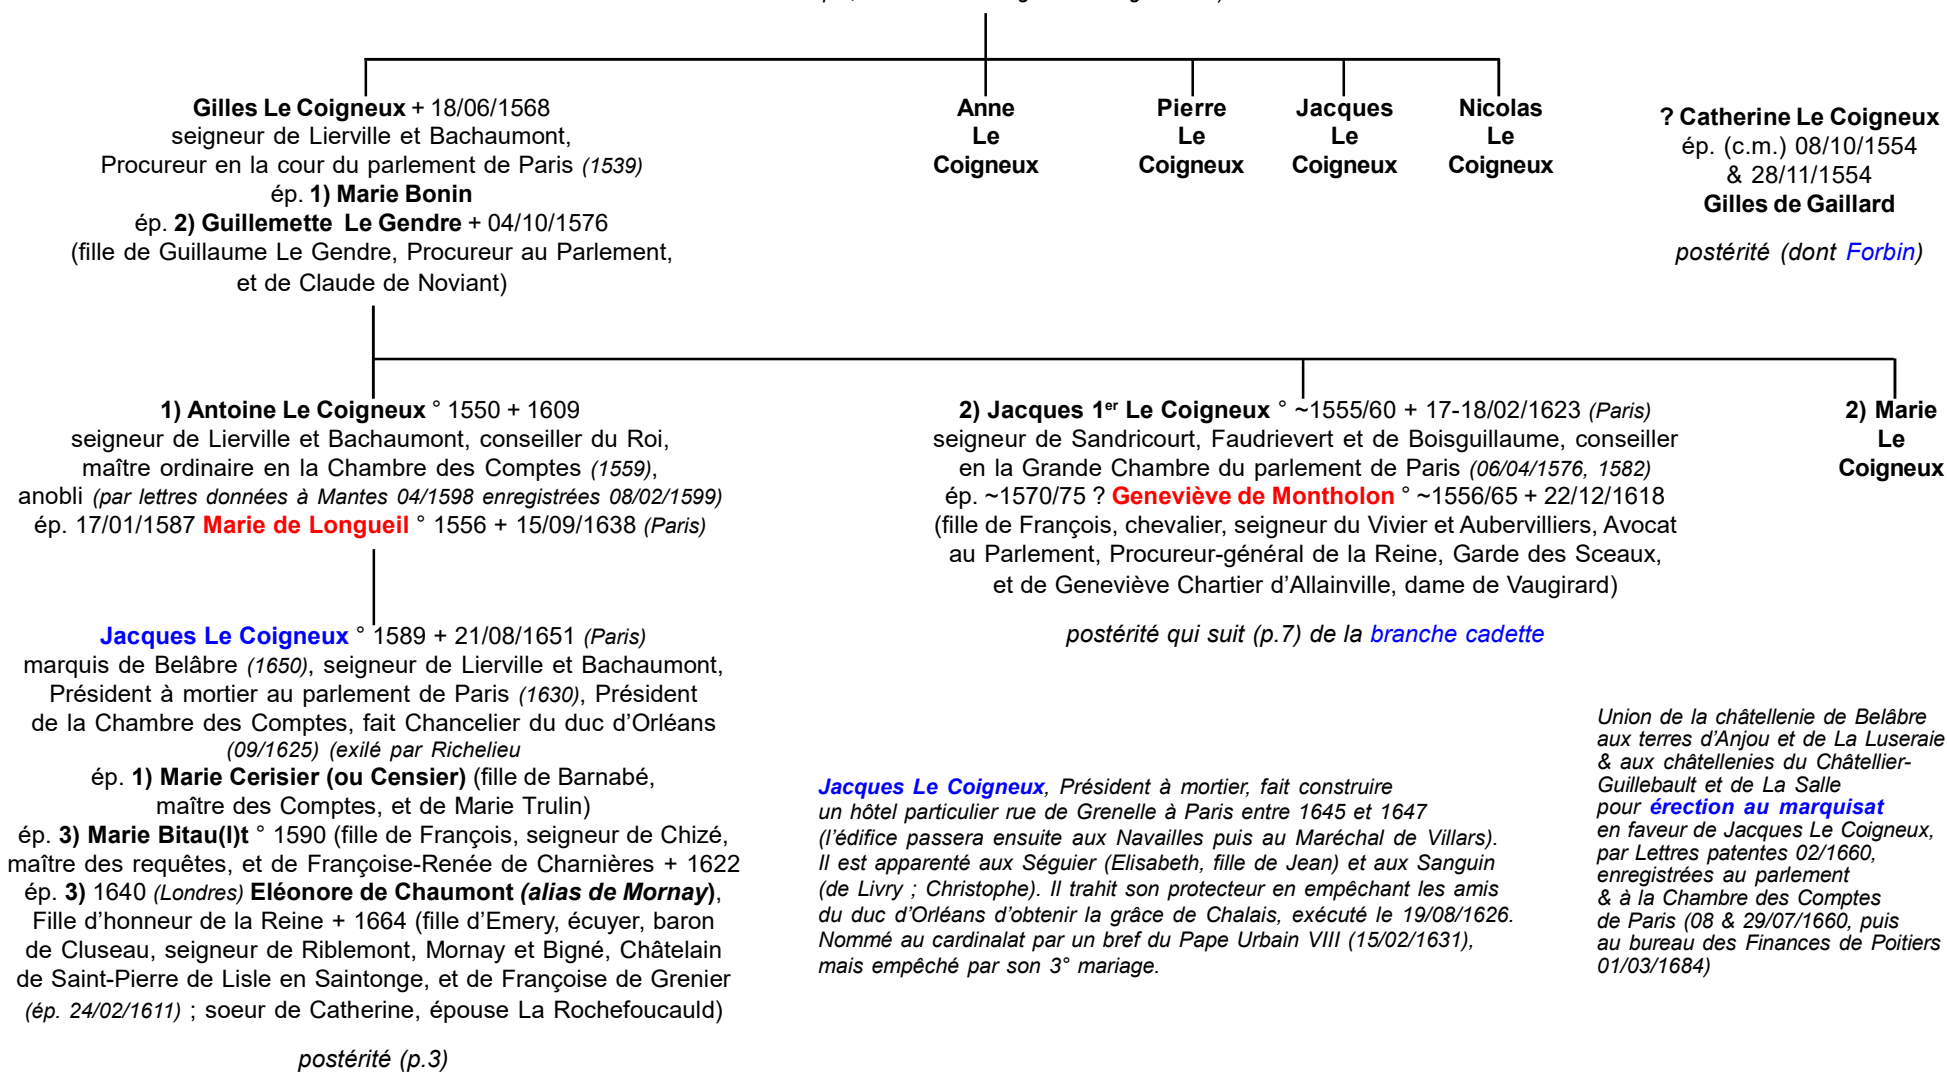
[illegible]

Gilles Le Coigneux + 18/06/1568
seigneur de Lierville et Bachaumont,
Procureur en la cour du parlement de Paris (1539)
ép. 1) Marie Bonin
ép. 2) Guillemette Le Gendre + 04/10/1576
(fille de Guillaume Le Gendre, Procureur au Parlement,
et de Claude de Noviant)

Anne
Le
Coigneux

Pierre
Le
Coigneux

Jacques
Le
Coigneux

Nicolas
Le
Coigneux

? Catherine Le Coigneux
ép. (c.m.) 08/10/1554
& 28/11/1554
Gilles de Gaillard

postérité (dont Forbin)

1) Antoine Le Coigneux ° 1550 + 1609
seigneur de Lierville et Bachaumont, conseiller du Roi,
maître ordinaire en la Chambre des Comptes (1559),
anobli (par lettres données à Mantes 04/1598 enregistrées 08/02/1599)
ép. 17/01/1587 Marie de Longueil ° 1556 + 15/09/1638 (Paris)

2) Jacques 1$^{er}$ Le Coigneux ° ~1555/60 + 17-18/02/1623 (Paris)
seigneur de Sandricourt, Faudrievert et de Boisguillaume, conseiller
en la Grande Chambre du parlement de Paris (06/04/1576, 1582)
ép. ~1570/75 ? Geneviève de Montholon ° ~1556/65 + 22/12/1618
(fille de François, chevalier, seigneur du Vivier et Aubervilliers, Avocat
au Parlement, Procureur-général de la Reine, Garde des Sceaux,
et de Geneviève Chartier d'Allainville, dame de Vaugirard)

postérité qui suit (p.7) de la branche cadette

2) Marie
Le
Coigneux

Jacques Le Coigneux ° 1589 + 21/08/1651 (Paris)
marquis de Belâbre (1650), seigneur de Lierville et Bachaumont,
Président à mortier au parlement de Paris (1630), Président
de la Chambre des Comptes, fait Chancelier du duc d'Orléans
(09/1625) (exilé par Richelieu
ép. 1) Marie Cerisier (ou Censier) (fille de Barnabé,
maître des Comptes, et de Marie Trulin)
ép. 3) Marie Bitau(l)t ° 1590 (fille de François, seigneur de Chizé,
maître des requêtes, et de Françoise-Renée de Charnières + 1622
ép. 3) 1640 (Londres) Eléonore de Chaumont (alias de Mornay),
Fille d'honneur de la Reine + 1664 (fille d'Emery, écuyer, baron
de Cluseau, seigneur de Riblemont, Mornay et Bigné, Châtelain
de Saint-Pierre de Lisle en Saintonge, et de Françoise de Grenier
(ép. 24/02/1611) ; soeur de Catherine, épouse La Rochefoucauld)

postérité (p.3)

Jacques Le Coigneux, Président à mortier, fait construire
un hôtel particulier rue de Grenelle à Paris entre 1645 et 1647
(l'édifice passera ensuite aux Navailles puis au Maréchal de Villars).
Il est apparenté aux Séguier (Elisabeth, fille de Jean) et aux Sanguin
(de Livry ; Christophe). Il trahit son protecteur en empêchant les amis
du duc d'Orléans d'obtenir la grâce de Chalais, exécuté le 19/08/1626.
Nommé au cardinalat par un bref du Pape Urbain VIII (15/02/1631),
mais empêché par son 3° mariage.

Union de la châtellenie de Belâbre
aux terres d'Anjou et de La Luseraie
& aux châtellenies du Châtellier-Guillebault et de La Salle
pour érection au marquisat
en faveur de Jacques Le Coigneux,
par Lettres patentes 02/1660,
enregistrées au parlement
& à la Chambre des Comptes
de Paris (08 & 29/07/1660, puis
au bureau des Finances de Poitiers
01/03/1684)